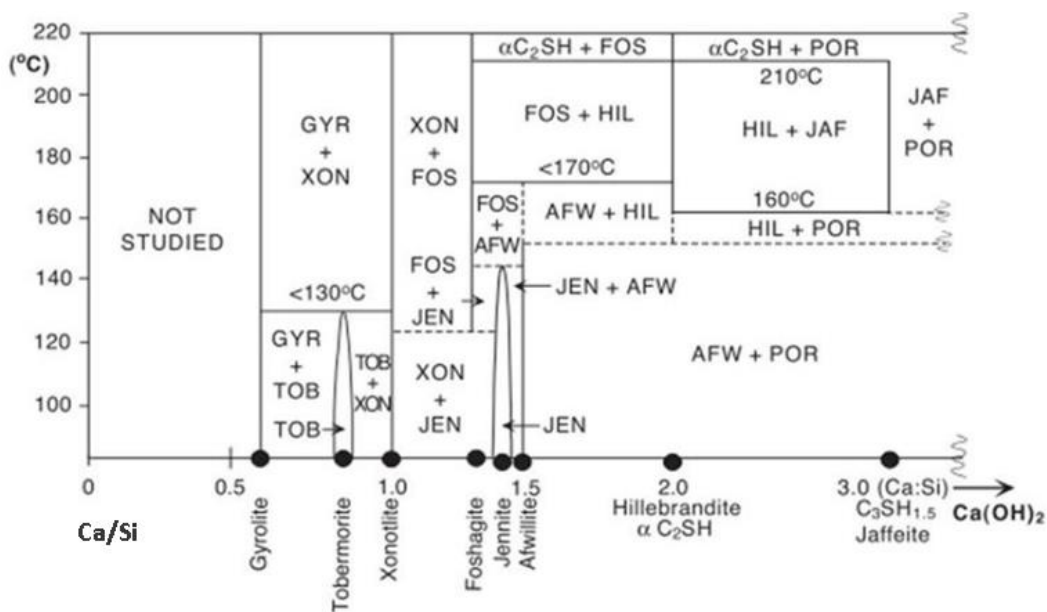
220
(°C)
200
180
160
140
120
100

NOT STUDIED

GYR + XON

<130°C

GYR + TOB

TOB→

TOB + XON

XON + FOS

FOS + JEN

XON + JEN

$\alpha C_2SH$ + FOS

FOS + HIL

<170°C

FOS + AFW

AFW + HIL

JEN + AFW

JEN

$\alpha C_2SH$ + POR

210°C

HIL + JAF

160°C

HIL + POR

JAF + POR

AFW + POR

0
0.5
1.0
1.5
2.0
Hillebrandite
$\alpha$ $C_2SH$
3.0 (Ca:Si)
$C_3SH_{1.5}$
Jaffeite
Ca(OH)$_2$

Ca/Si

Gyrolite
Tobermorite
Xonotlite
Foshagite
Jennite
Afwillite